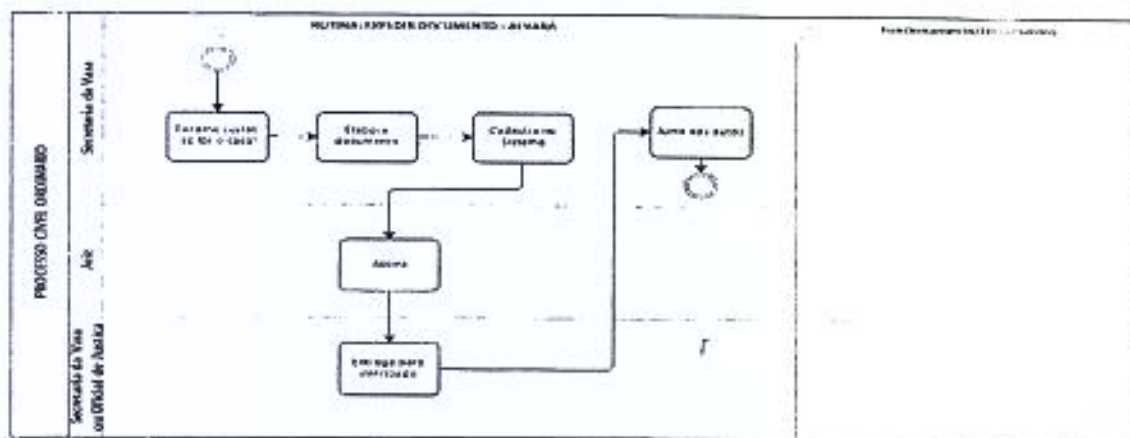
PROCESSO CIVIL ORDINÁRIO

Secretaria da Vara

Juiz

Secretaria da Vara ou Oficial de Justiça

ROTINA: EXPEDIR DOCUMENTO - ALVARÁ

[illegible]

Recolhe custas se for o caso

Elabora documento

Cadastra no sistema

Assina

Entrega para interessado

Junta aos autos